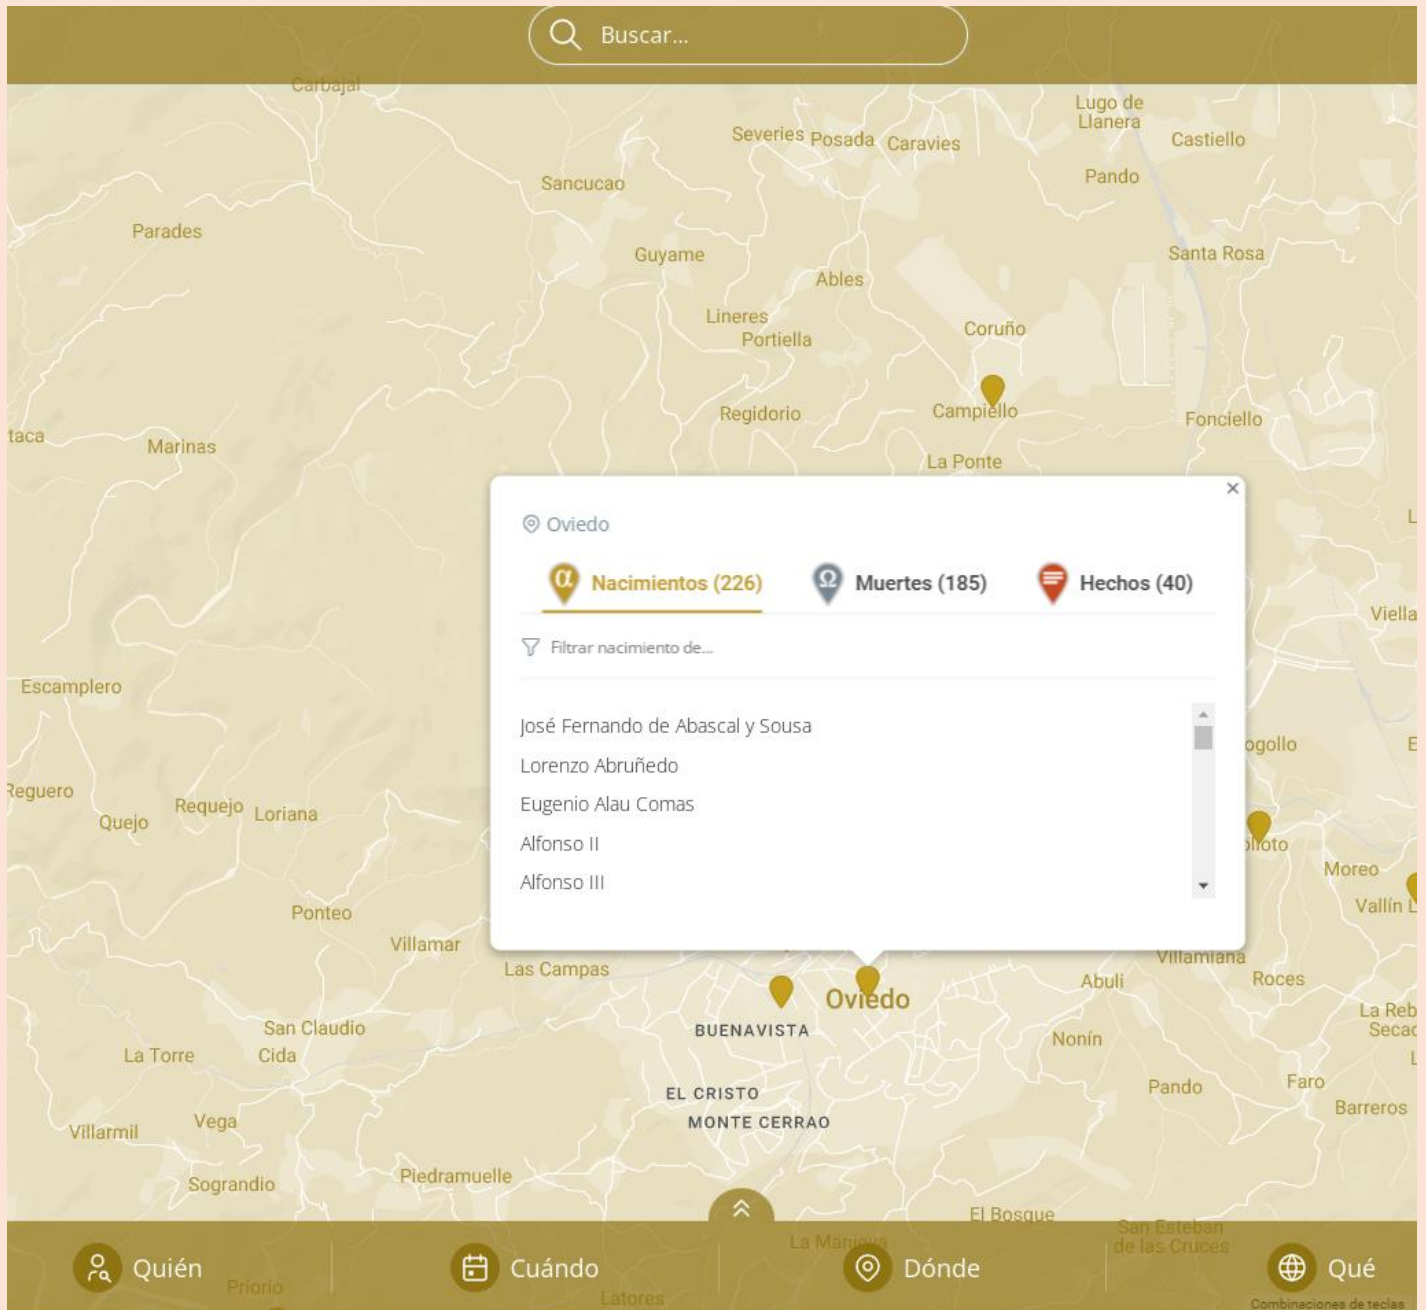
Buscar...

Carbajal
Lugo de Llanera
Severies Posada Caravies
Castiello
Sancucao
Pando
Parades
Guyame
Santa Rosa
Ables
Lineres
Portiella
Coruño
Regidorio
Campiello
Fonciello
taca
Marinas
La Ponte

Oviedo
Nacimientos (226)
Muertes (185)
Hechos (40)
Filtrar nacimiento de...
José Fernando de Abascal y Sousa
Lorenzo Abruñedo
Eugenio Alau Comas
Alfonso II
Alfonso III

Viella
Escamplero
ogollo
Reguero
Quejo
Requejo
Loriana
Moreo
Vallín
Ponteo
Villamar
Villamiana
Las Campas
Abuli
Roces
Oviedo
BUENAVISTA
La Reb
Secad
San Claudio
Nonín
La Torre
Cida
Pando
Faro
EL CRISTO
Barreros
MONTE CERRAO
Villarmil
Vega
Sograndio
Piedramuelle
El Bosque
San Esteban de las Cruces
La Manjoya
Priorio
Latores

Quién
Cuándo
Dónde
Qué
Combinaciones de teclas